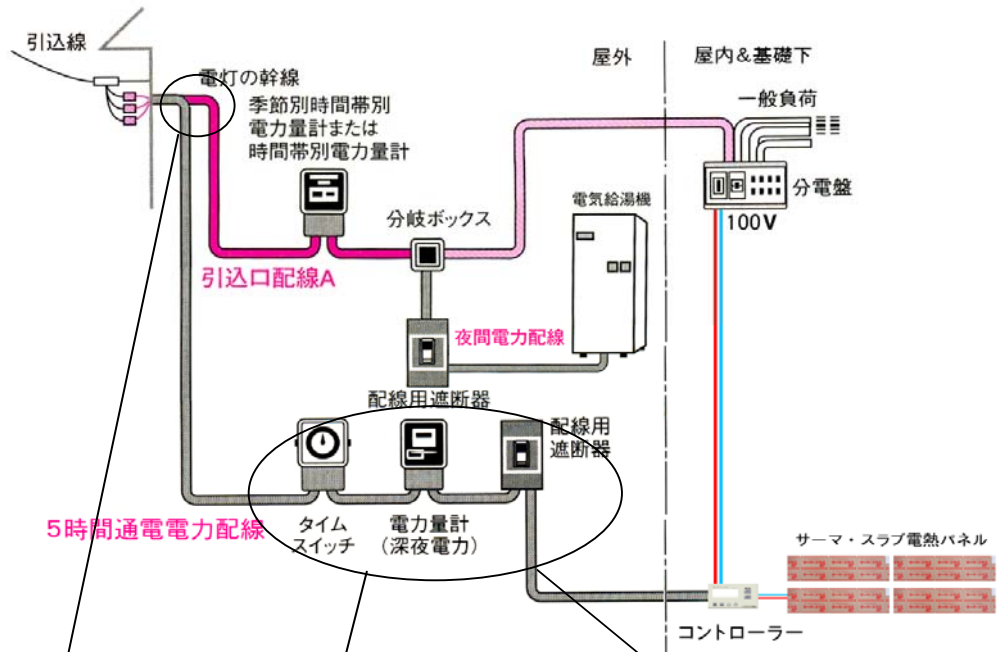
引込線

電灯の幹線

季節別時間帯別
電力量計または
時間帯別電力量計

屋外

屋内&基礎下

一般負荷

分電盤

100V

分岐ボックス

電気給湯機

引込口配線A

夜間電力配線

配線用遮断器

配線用
遮断器

5時間通電電力配線

タイム
スイッチ

電力量計
(深夜電力)

サーマ・スラブ電熱パネル

コントローラー